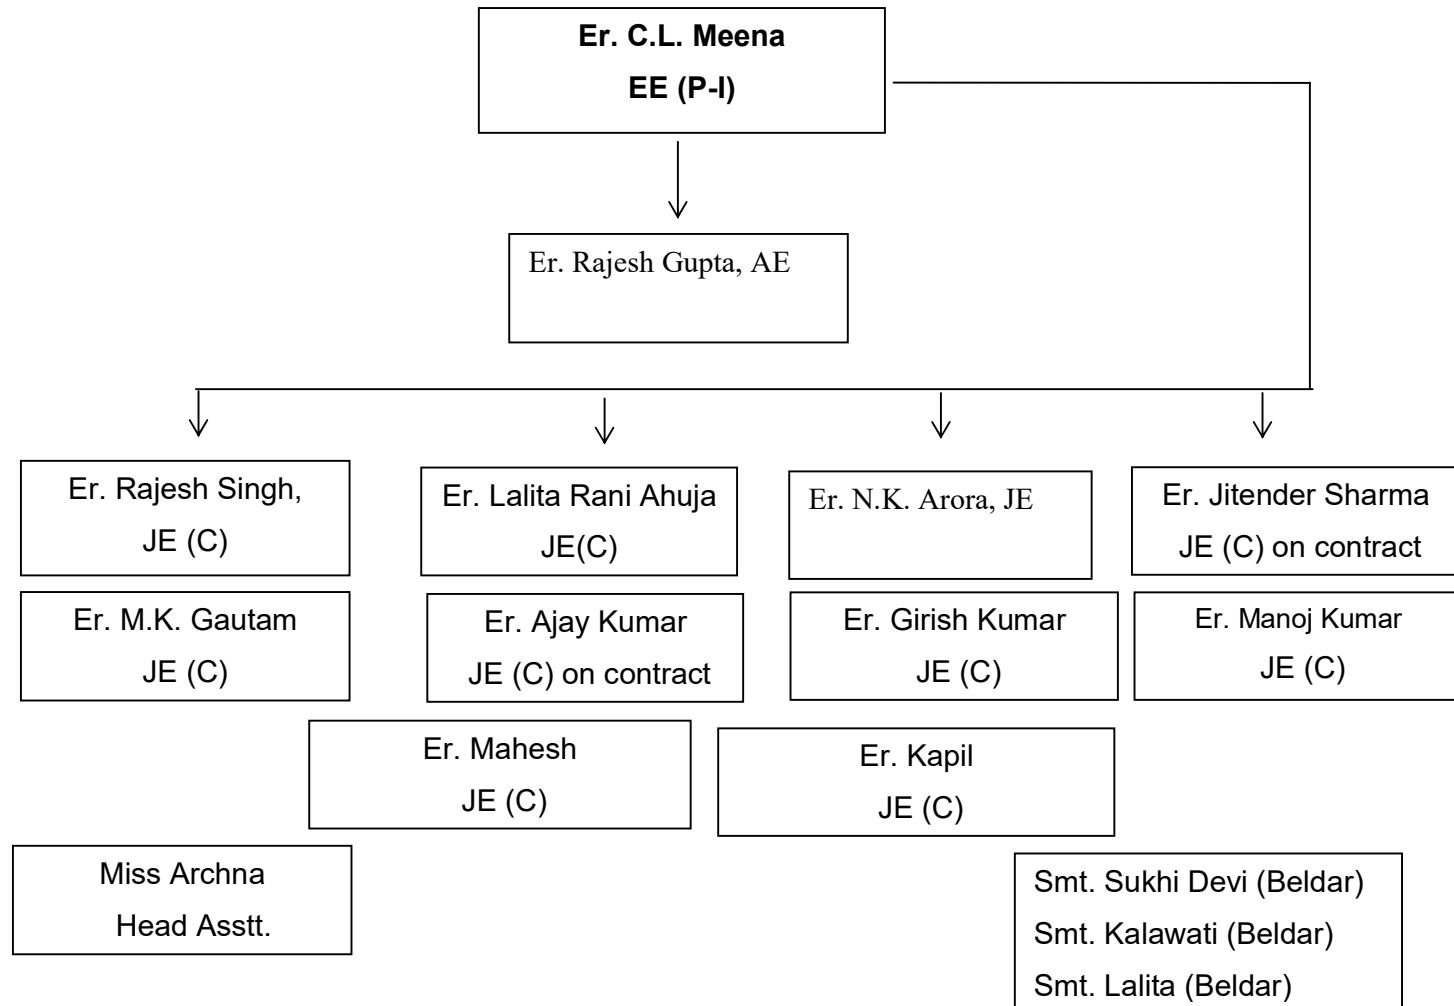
Er. C.L. Meena
EE (P-I)

Er. Rajesh Gupta, AE

Er. Rajesh Singh,
JE (C)

Er. Lalita Rani Ahuja
JE(C)

Er. N.K. Arora, JE

Er. Jitender Sharma
JE (C) on contract

Er. M.K. Gautam
JE (C)

Er. Ajay Kumar
JE (C) on contract

Er. Girish Kumar
JE (C)

Er. Manoj Kumar
JE (C)

Er. Mahesh
JE (C)

Er. Kapil
JE (C)

Miss Archna
Head Asstt.

Smt. Sukhi Devi (Beldar)
Smt. Kalawati (Beldar)
Smt. Lalita (Beldar)